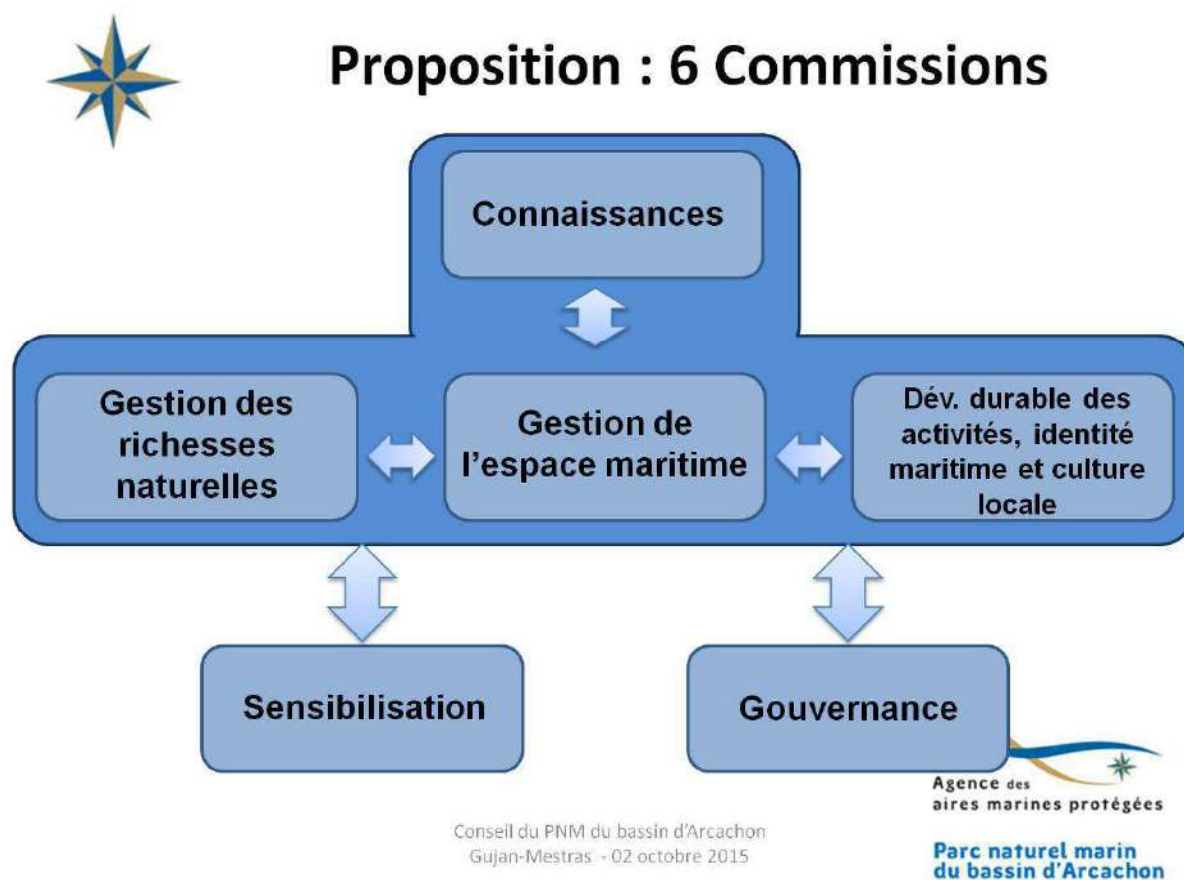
Proposition : 6 Commissions

Connaissances

Gestion des richesses naturelles

Gestion de l'espace maritime

Dév. durable des activités, identité maritime et culture locale

Sensibilisation

Gouvernance

Agence des aires marines protégées

Parc naturel marin du bassin d'Arcachon

Conseil du PNM du bassin d'Arcachon
Gujan-Mestras - 02 octobre 2015